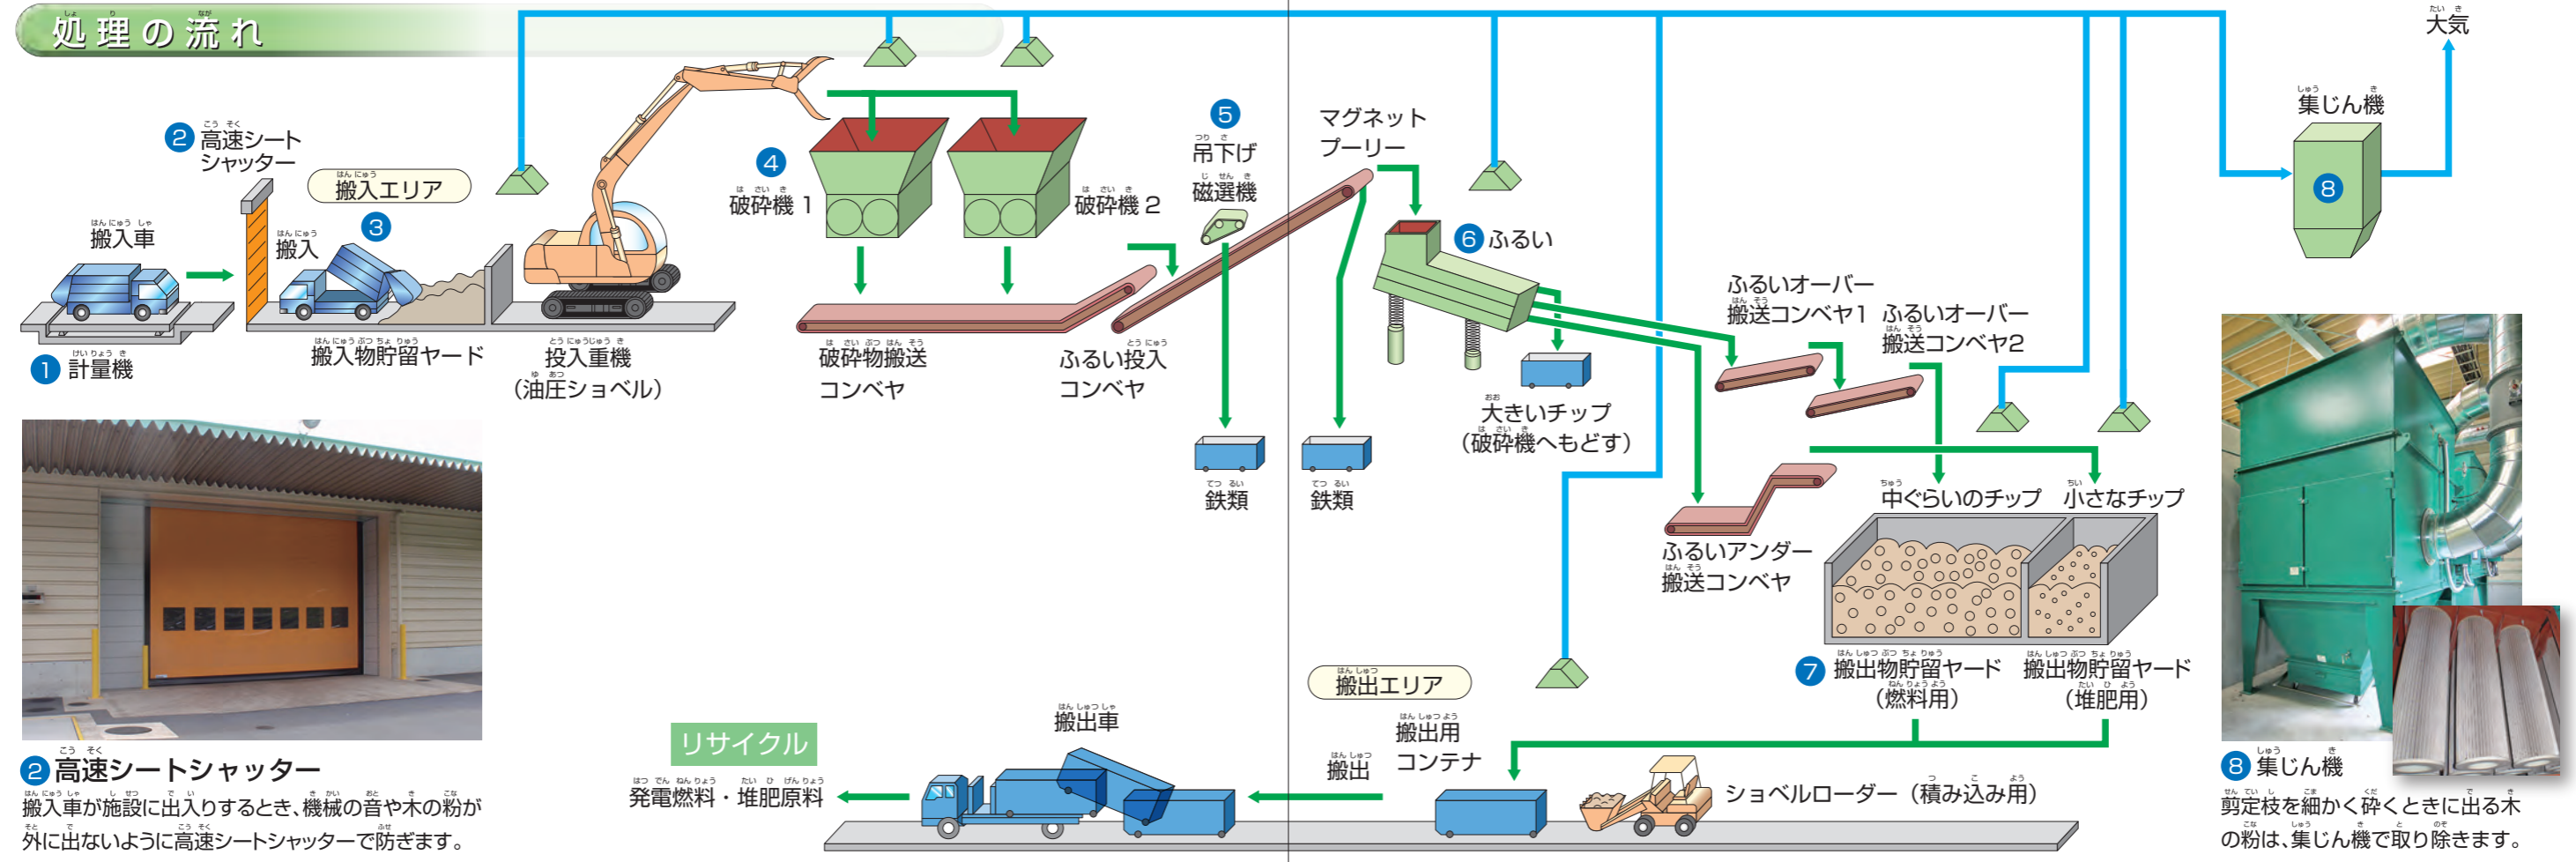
処理の流れ

大気

集じん機

8

② 高速シート シャッター

搬入エリア

④

破砕機 1

破砕機 2

⑤ 吊下げ 磁選機

マグネット プーリー

⑥ ふるい

搬入車

③ 搬入

① 計量機

搬入物貯留ヤード

投入重機 (油圧ショベル)

破砕物搬送 コンベヤ

ふるい投入 コンベヤ

ふるいオーバー 搬送コンベヤ1

ふるいオーバー 搬送コンベヤ2

大きいチップ (破砕機へもどす)

鉄類

鉄類

中ぐらいのチップ

小さなチップ

ふるいアンダー 搬送コンベヤ

⑦ 搬出物貯留ヤード (燃料用)

搬出物貯留ヤード (堆肥用)

搬出エリア

搬出用 コンテナ

搬出

搬出車

リサイクル

発電燃料・堆肥原料

ショベルローダー(積み込み用)

② 高速シートシャッター

搬入車が施設に出入りするとき、機械の音や木の粉が外に出ないように高速シートシャッターで防ぎます。

⑧ 集じん機

剪定枝を細かく砕くときに出る木の粉は、集じん機で取り除きます。